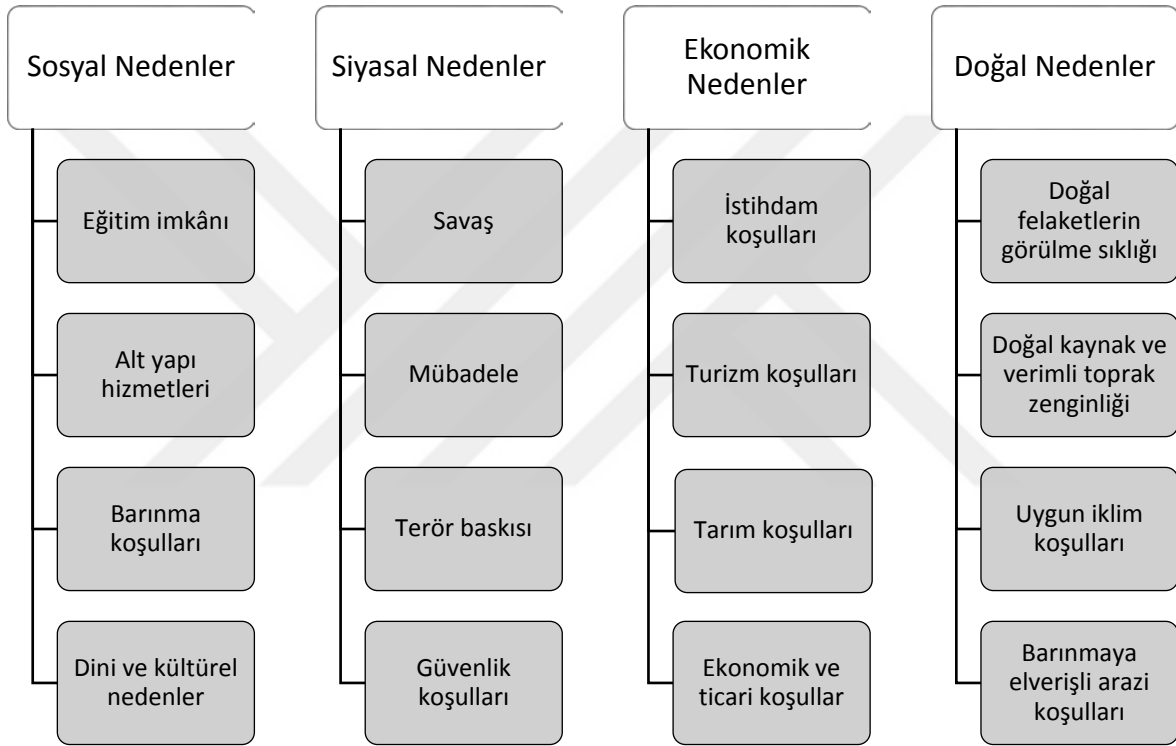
Sosyal Nedenler

Eğitim imkânı

Alt yapı hizmetleri

Barınma koşulları

Dini ve kültürel nedenler

Siyasal Nedenler

Savaş

Mübadele

Terör baskısı

Güvenlik koşulları

Ekonomik Nedenler

İstihdam koşulları

Turizm koşulları

Tarım koşulları

Ekonomik ve ticari koşullar

Doğal Nedenler

Doğal felaketlerin görülme sıklığı

Doğal kaynak ve verimli toprak zenginliği

Uygun iklim koşulları

Barınmaya elverişli arazi koşulları